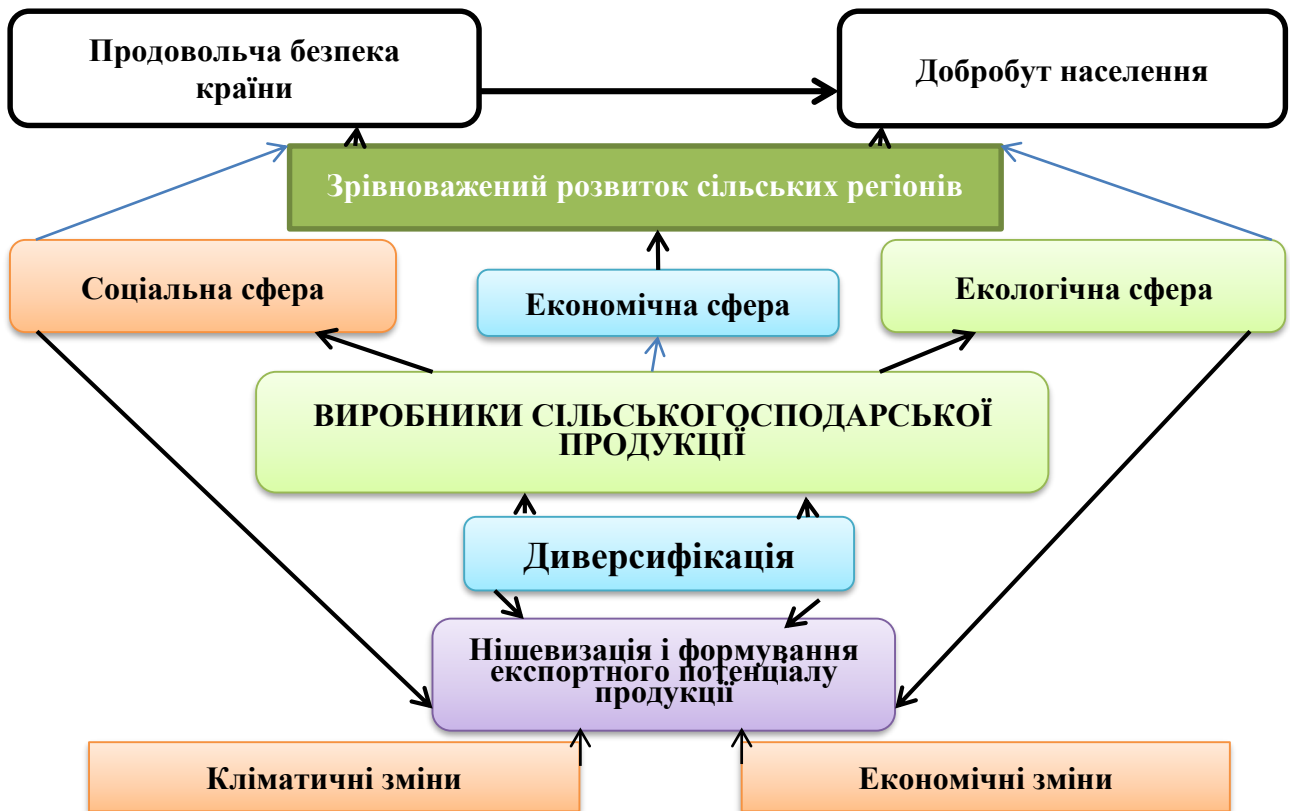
Продовольча безпека країни

Добробут населення

Зрівноважений розвиток сільських регіонів

Соціальна сфера

Економічна сфера

Екологічна сфера

ВИРОБНИКИ СІЛЬСЬКОГОСПОДАРСЬКОЇ ПРОДУКЦІЇ

Диверсифікація

Нішевизація і формування експортного потенціалу продукції

Кліматичні зміни

Економічні зміни